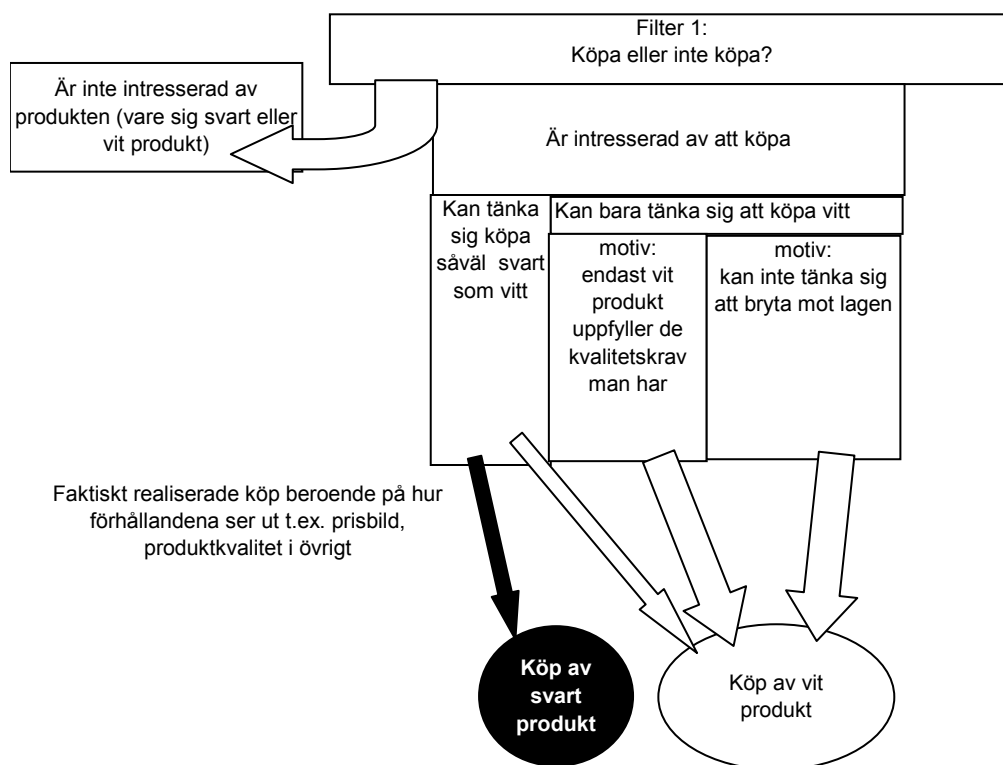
Filter 1:
Köpa eller inte köpa?

Är inte intresserad av produkten (vare sig svart eller vit produkt)

Är intresserad av att köpa

Kan tänka sig köpa såväl svart som vitt

Kan bara tänka sig att köpa vitt

motiv:
endast vit produkt uppfyller de kvalitetskrav man har

motiv:
kan inte tänka sig att bryta mot lagen

Faktiskt realiserade köp beroende på hur förhållandena ser ut t.ex. prisbild, produktkvalitet i övrigt

Köp av svart produkt

Köp av vit produkt